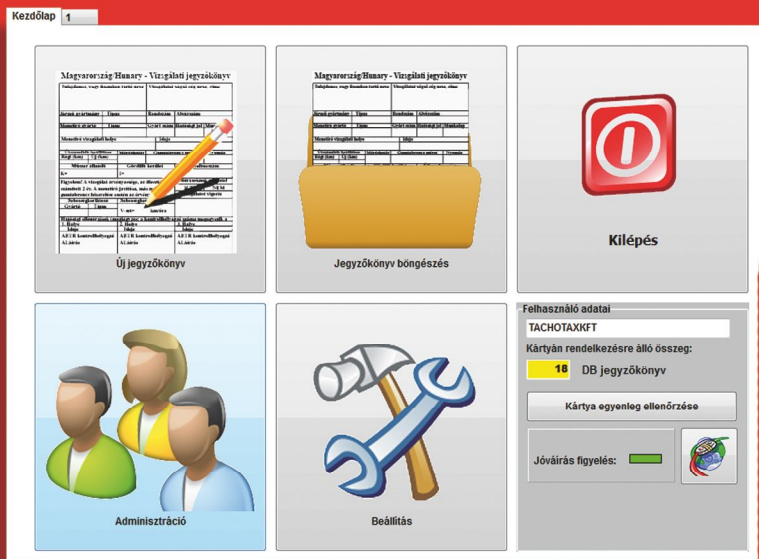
Kezdőlap 1

Magyarország/Hunary - Vizsgálati jegyzőkönyv

Új jegyzőkönyv

Magyarország/Hunary - Vizsgálati jegyzőkönyv

Jegyzőkönyv böngészés

Kilépés

Adminisztráció

Beállítás

Felhasználó adatai

TACHOTAXKFT

Kártyán rendelkezésre álló összeg:

18 DB jegyzőkönyv

Kártya egyenleg ellenőrzése

Jóváírás figyelés: